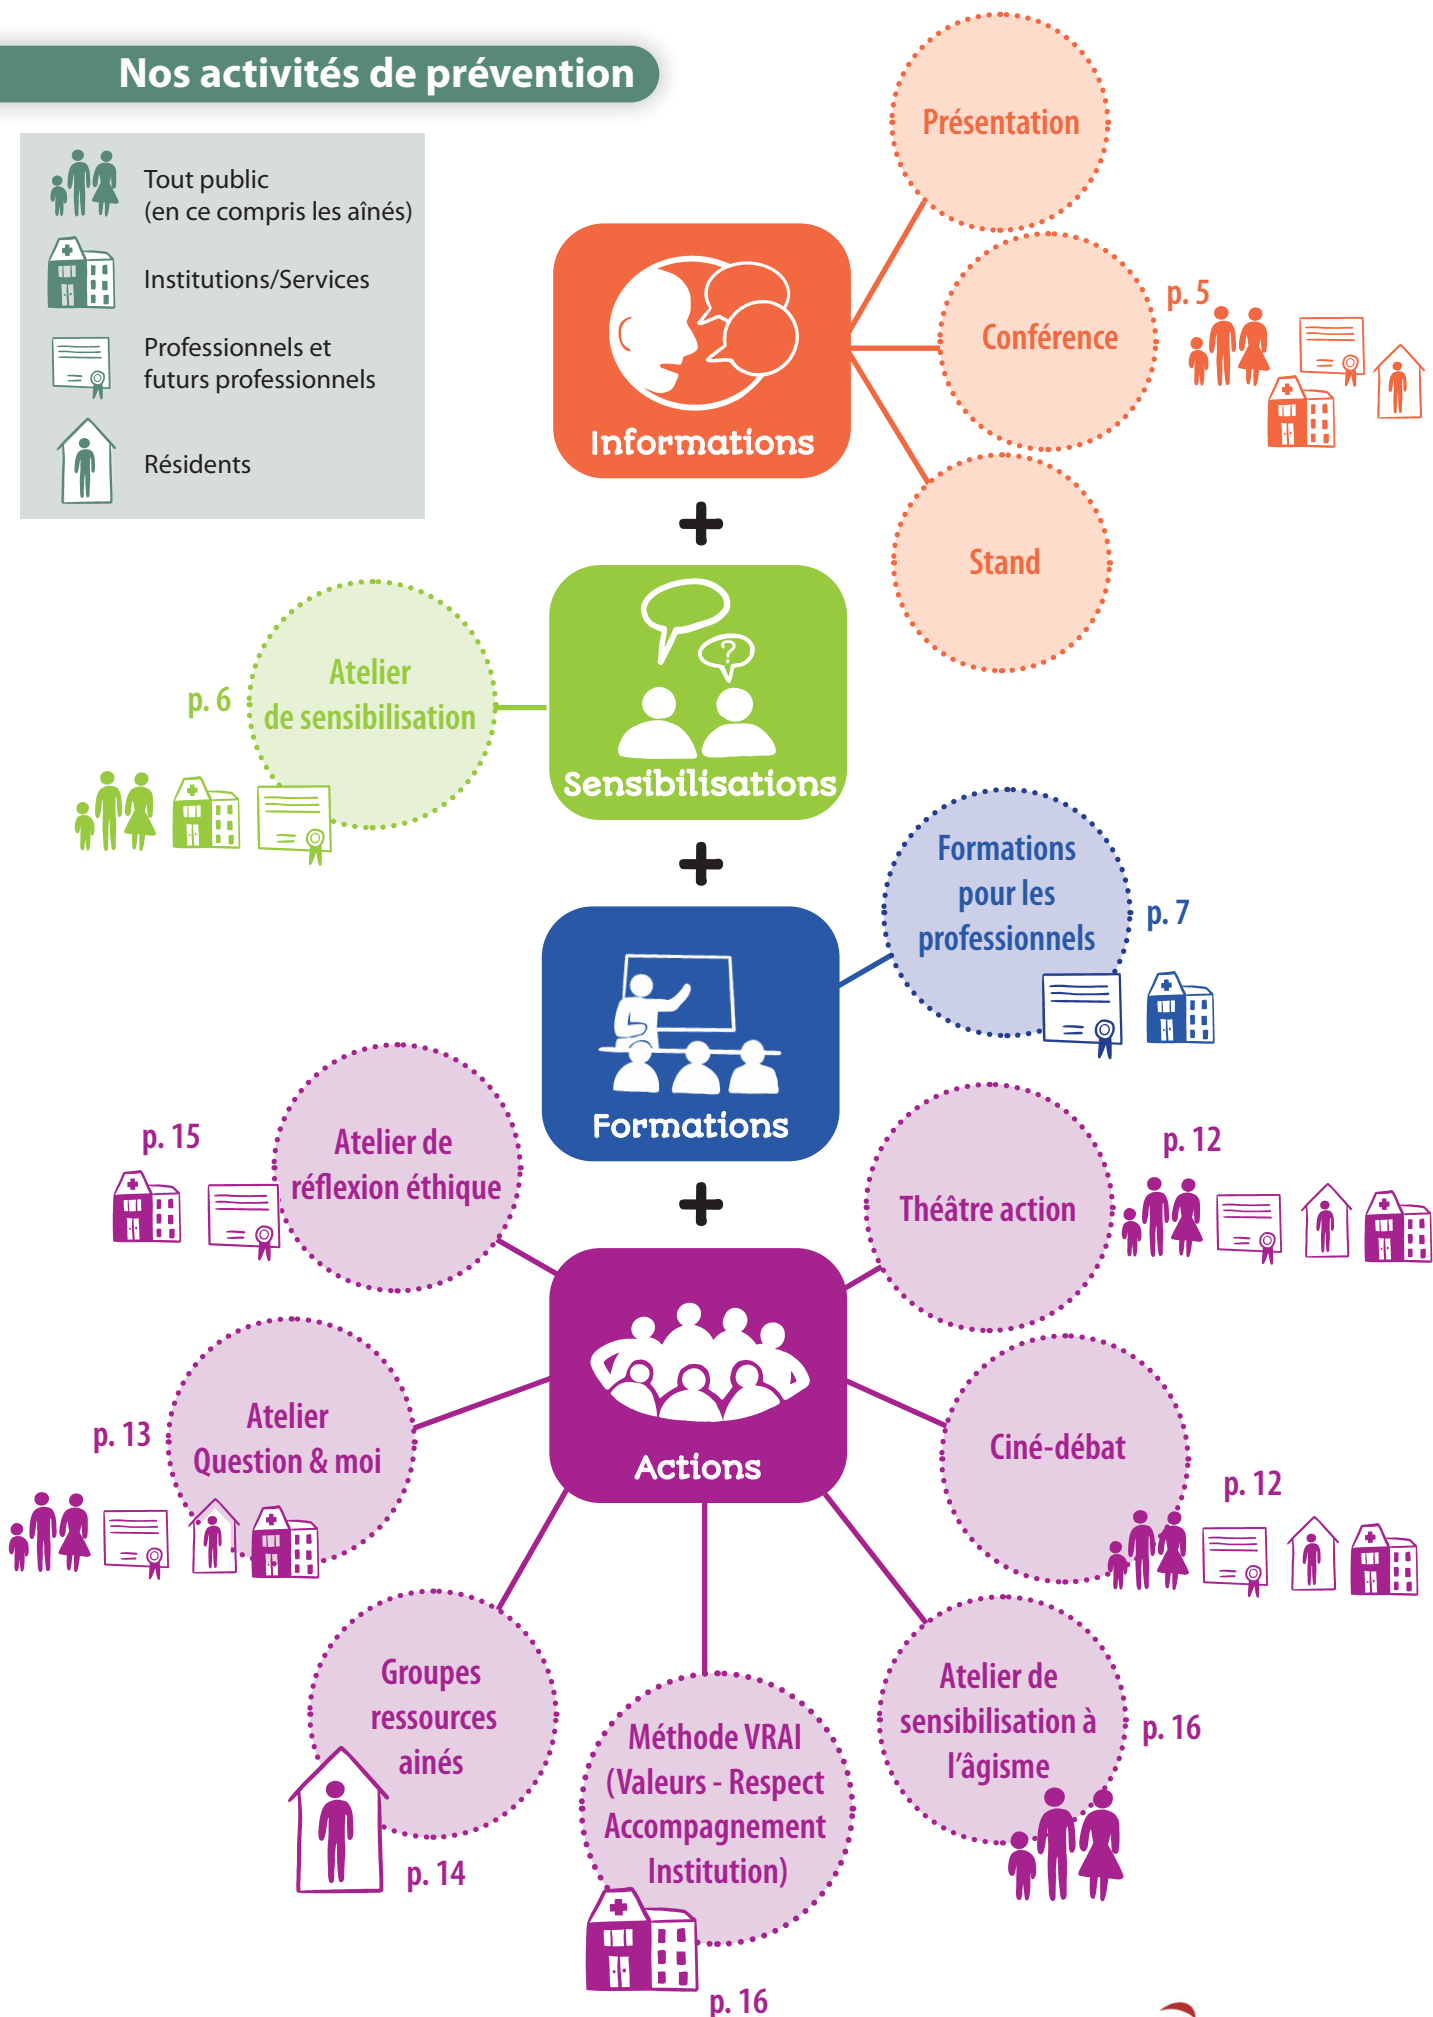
Nos activités de prévention

Tout public (en ce compris les aînés)

Institutions/Services

Professionnels et futurs professionnels

Résidents

Présentation

Conférence

Stand

p. 5

Informations

+

Atelier de sensibilisation

p. 6

Sensibilisations

+

Formations pour les professionnels

p. 7

Formations

+

Atelier de réflexion éthique

p. 15

Théâtre action

p. 12

Actions

Atelier Question & moi

p. 13

Ciné-débat

p. 12

Groupes ressources ainés

p. 14

Méthode VRAI (Valeurs - Respect Accompagnement Institution)

p. 16

Atelier de sensibilisation à l'âgisme

p. 16